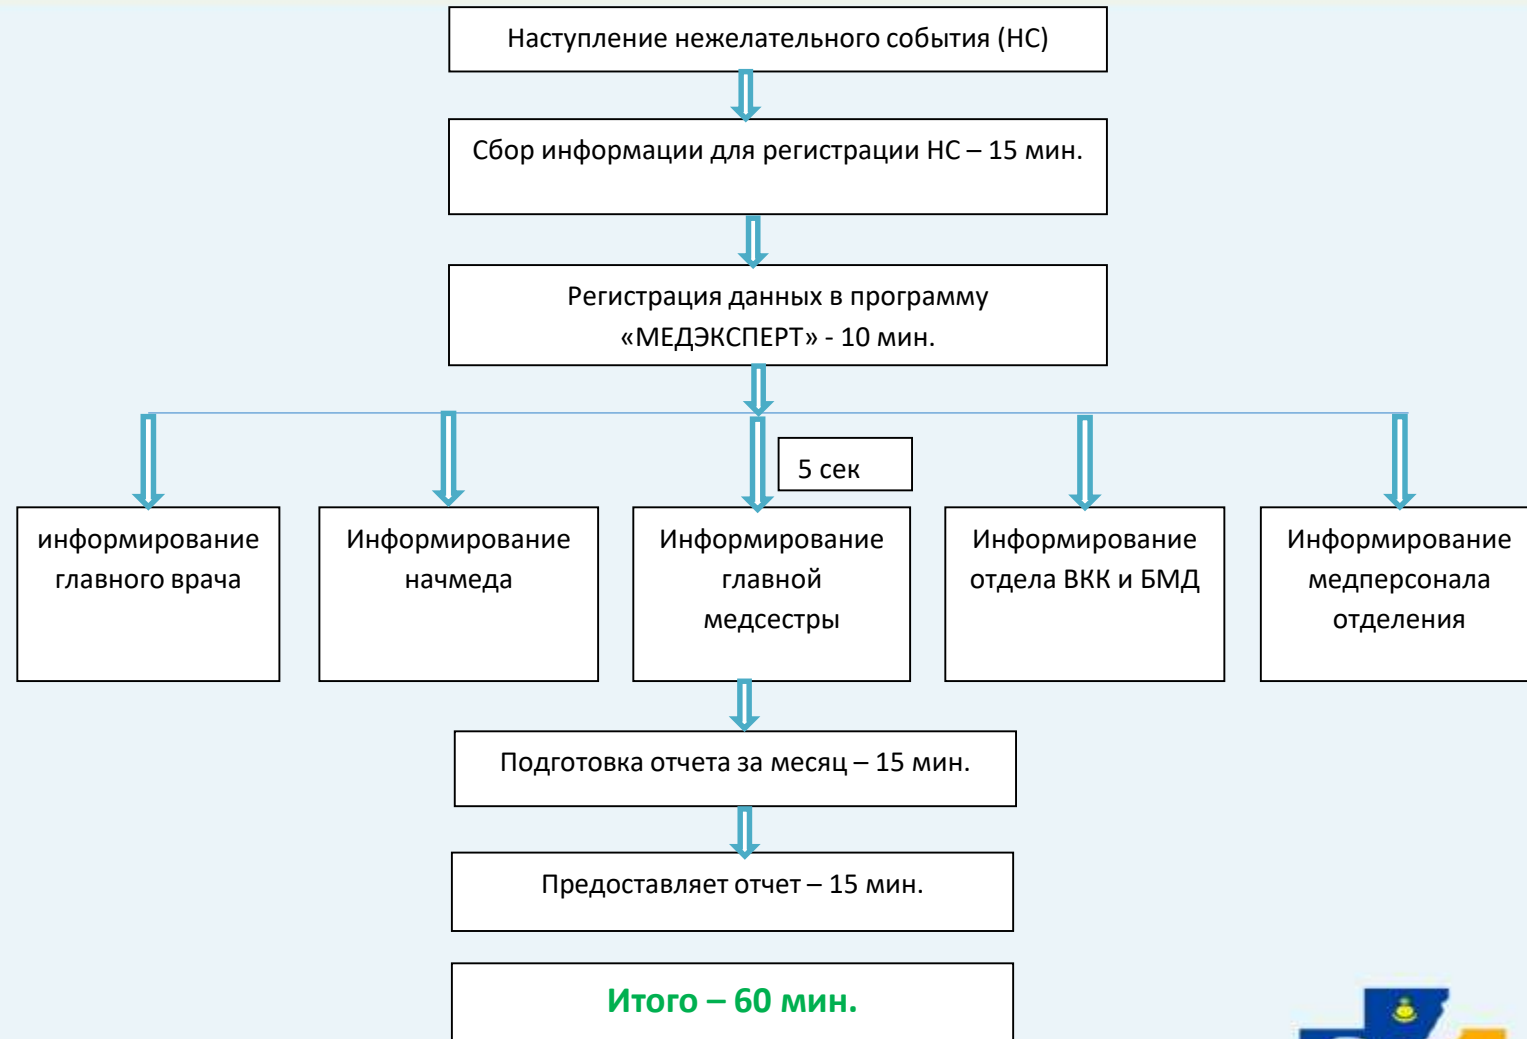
Наступление нежелательного события (НС)

Сбор информации для регистрации НС – 15 мин.

Регистрация данных в программу «МЕДЭКСПЕРТ» - 10 мин.

5 сек

информирование главного врача

Информирование начмеда

Информирование главной медсестры

Информирование отдела ВКК и БМД

Информирование медперсонала отделения

Подготовка отчета за месяц – 15 мин.

Предоставляет отчет – 15 мин.

Итого – 60 мин.